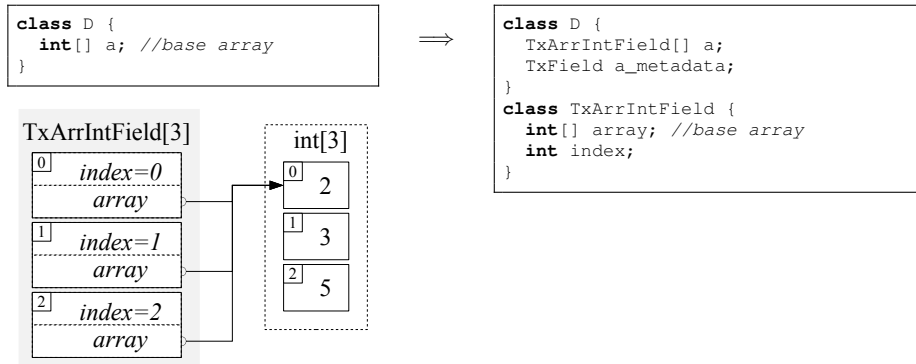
class D {
  int[] a; //base array
}

$\Longrightarrow$

class D {
  TxArrIntField[] a;
  TxField a_metadata;
}
class TxArrIntField {
  int[] array; //base array
  int index;
}

TxArrIntField[3]
0 index=0
array
1 index=1
array
2 index=2
array

int[3]
0 2
1 3
2 5